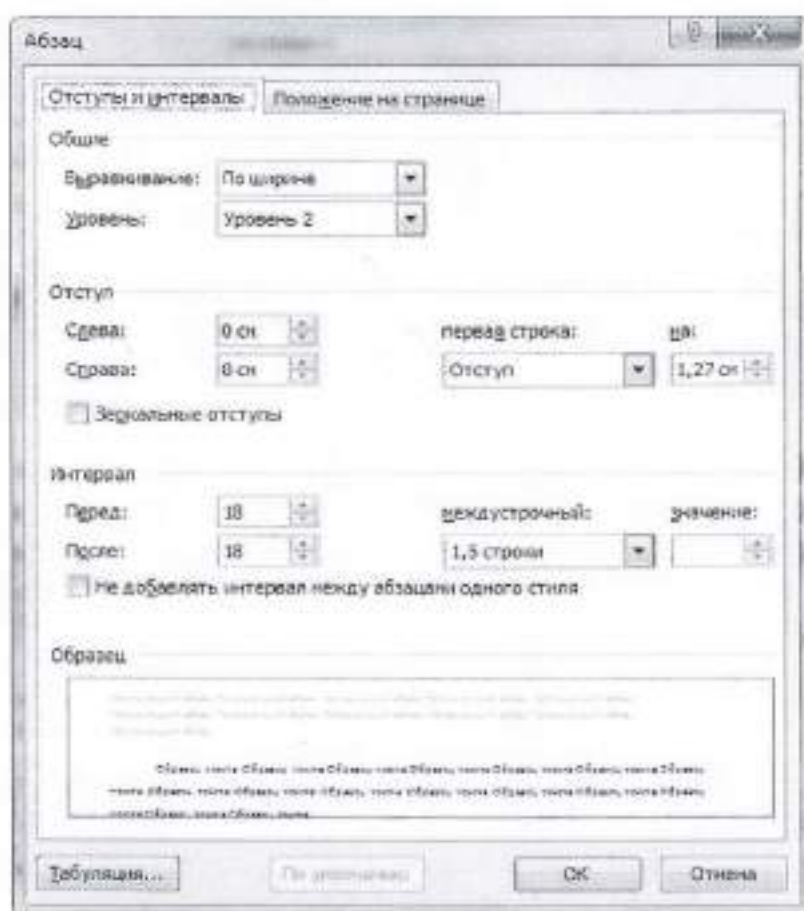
Абзац

Отступы и интервалы | Положение на странице

Общие

Выравнивание: По ширине

Уровень: Уровень 2

Отступ

Слева: 0 см

Справа: 8 см

первая строка: Отступ

на: 1,27 см

Зеркальные отступы

Интервал

Перед: 18

После: 18

междустрочный: 1,5 строки

значение:

Не добавлять интервал между абзацами одного стиля

Образец

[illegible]

Образец текста Образец текста Образец текста Образец текста Образец текста Образец текста Образец текста Образец текста Образец текста Образец текста Образец текста Образец текста Образец текста Образец текста Образец текста Образец текста

Табуляция... | По умолчанию | ОК | Отмена